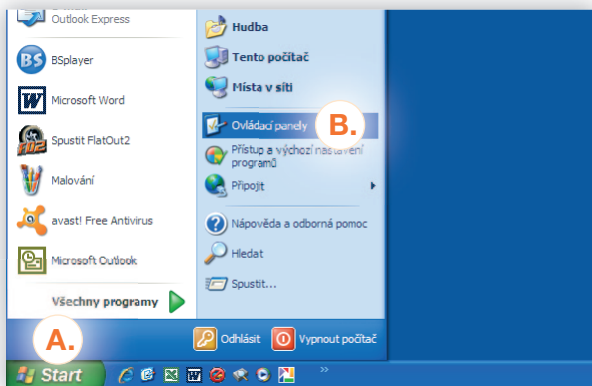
Outlook Express
BSplayer
Microsoft Word
Spustit FlatOut2
Malování
avast! Free Antivirus
Microsoft Outlook
Všechny programy

Hudba
Tento počítač
Místa v síti
Ovládací panely
B.
Přístup a výchozí nastavení programů
Připojit
Nápověda a odborná pomoc
Hledat
Spustit...

A.
Odhlásit
Vypnout počítač
Start